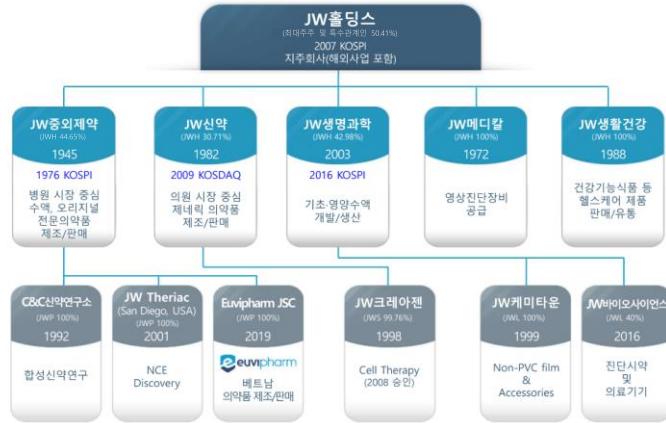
JW홀딩스
(최대주주 및 특수관계인 50.41%)
2007 KOSPI
지주회사(해외사업 포함)

JW중외제약
(JWH 44.65%)
1945
1976 KOSPI
병원 시장 중심 수액, 오리지널 전문의약품 제조/판매

JW신약
(JWH 30.71%)
1982
2009 KOSDAQ
의원 시장 중심 제네릭 의약품 제조/판매

JW생명과학
(JWH 42.98%)
2003
2016 KOSPI
기초·영양수액 개발/생산

JW메디칼
(JWH 100%)
1972
영상진단장비 공급

JW생활건강
(JWH 100%)
1988
건강기능식품 등 헬스케어 제품 판매/유통

C&C신약연구소
(JWP 100%)
1992
합성신약연구

JW Theriac
(San Diego, USA)
(JWP 100%)
2001
NCE Discovery

Euvipharm JSC
(JWP 100%)
2019
euvipharm
베트남 의약품 제조/판매

JW크레아젠
(JWS 99.76%)
1998
Cell Therapy
(2008 승인)

JW케미타운
(JWL 100%)
1999
Non-PVC film & Accessories

JW바이오사이언스
(JWL 40%)
2016
진단시약 및 의료기기